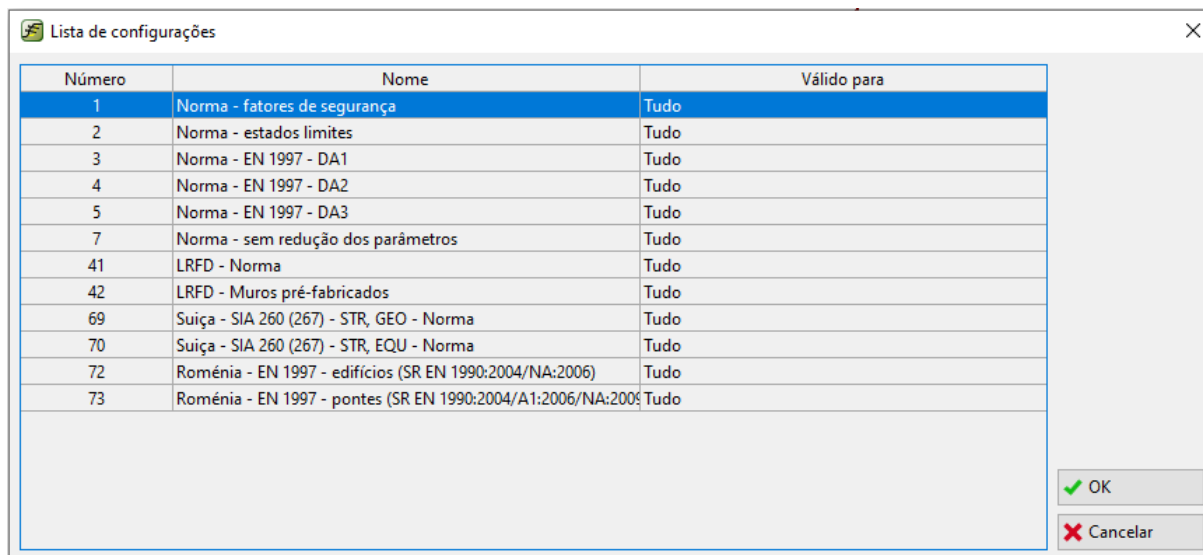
Lista de configurações

| Número | Nome | Válido para |
|---|---|---|
| 1 | Norma - fatores de segurança | Tudo |
| 2 | Norma - estados limites | Tudo |
| 3 | Norma - EN 1997 - DA1 | Tudo |
| 4 | Norma - EN 1997 - DA2 | Tudo |
| 5 | Norma - EN 1997 - DA3 | Tudo |
| 7 | Norma - sem redução dos parâmetros | Tudo |
| 41 | LRFD - Norma | Tudo |
| 42 | LRFD - Muros pré-fabricados | Tudo |
| 69 | Suiça - SIA 260 (267) - STR, GEO - Norma | Tudo |
| 70 | Suiça - SIA 260 (267) - STR, EQU - Norma | Tudo |
| 72 | Roménia - EN 1997 - edifícios (SR EN 1990:2004/NA:2006) | Tudo |
| 73 | Roménia - EN 1997 - pontes (SR EN 1990:2004/A1:2006/NA:2009 | Tudo |

OK
Cancelar